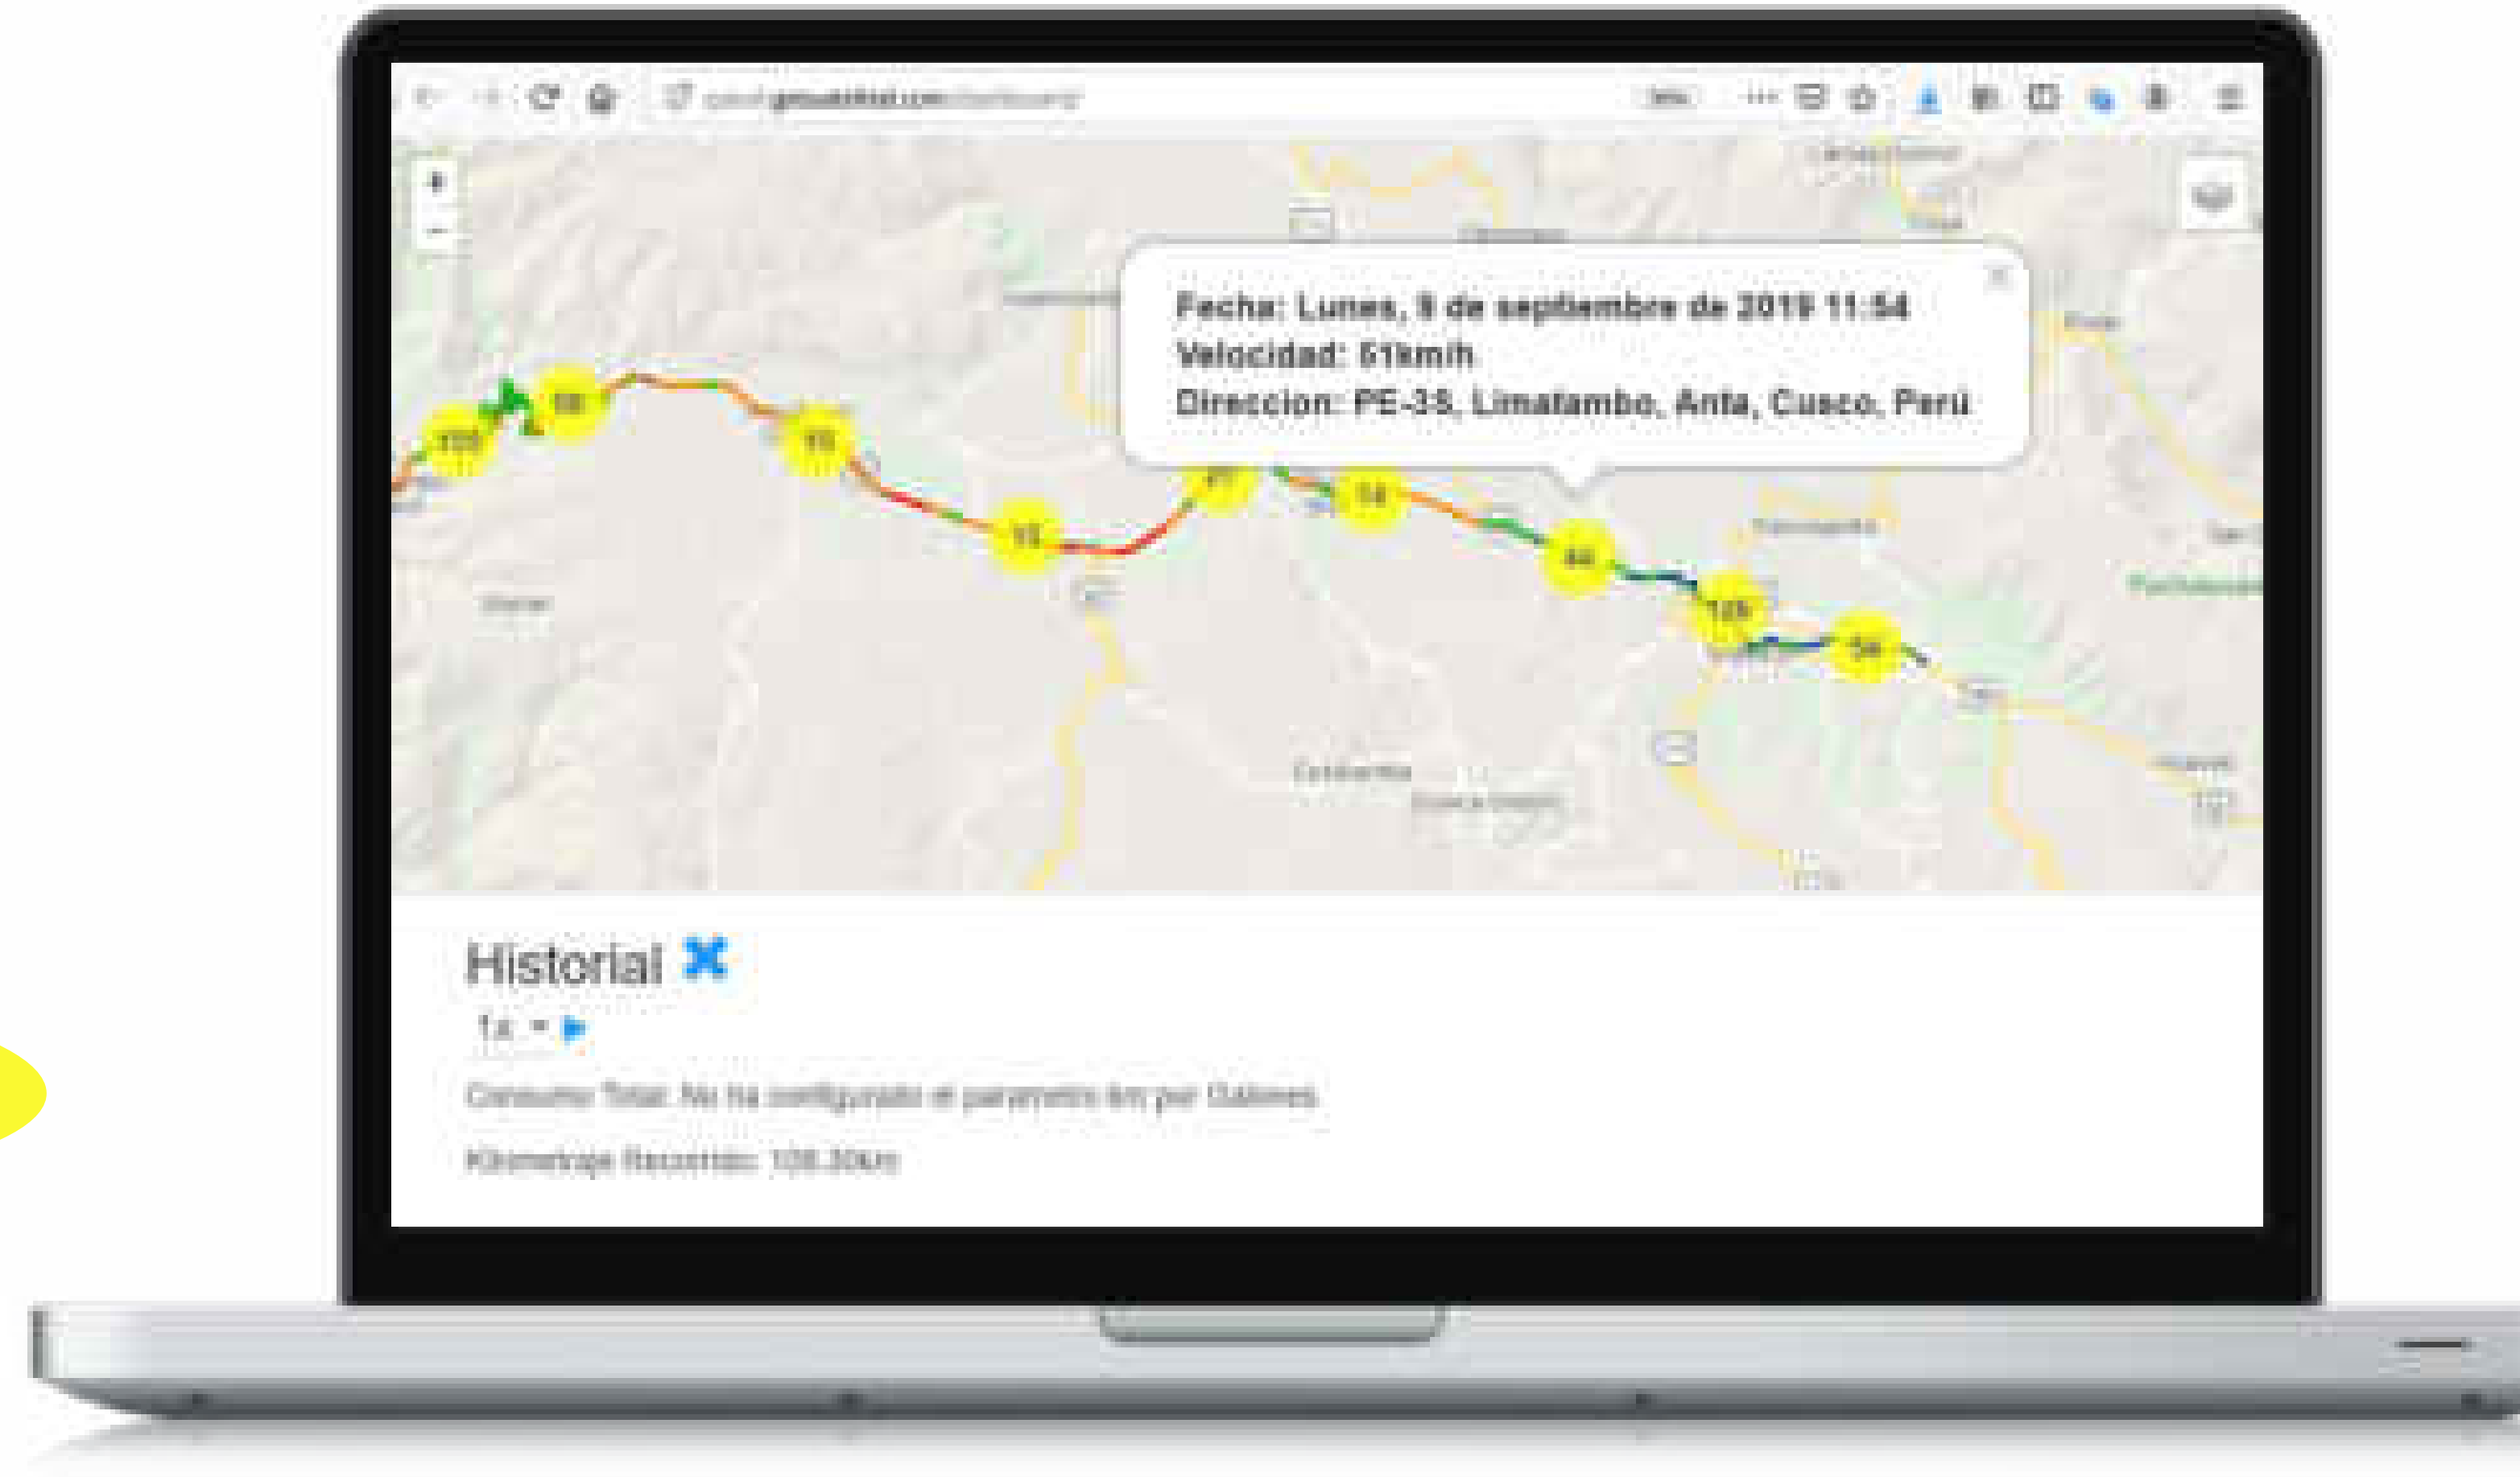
Fecha: Lunes, 9 de septiembre de 2019 11:54
Velocidad: 61kmh
Direccion: PE-3S, Limatambo, Anta, Cusco, Perú

Historial

1x

Consumo Total: No ha configurado el parametro km por Galones

Kilometraje Recorrido: 126.30km